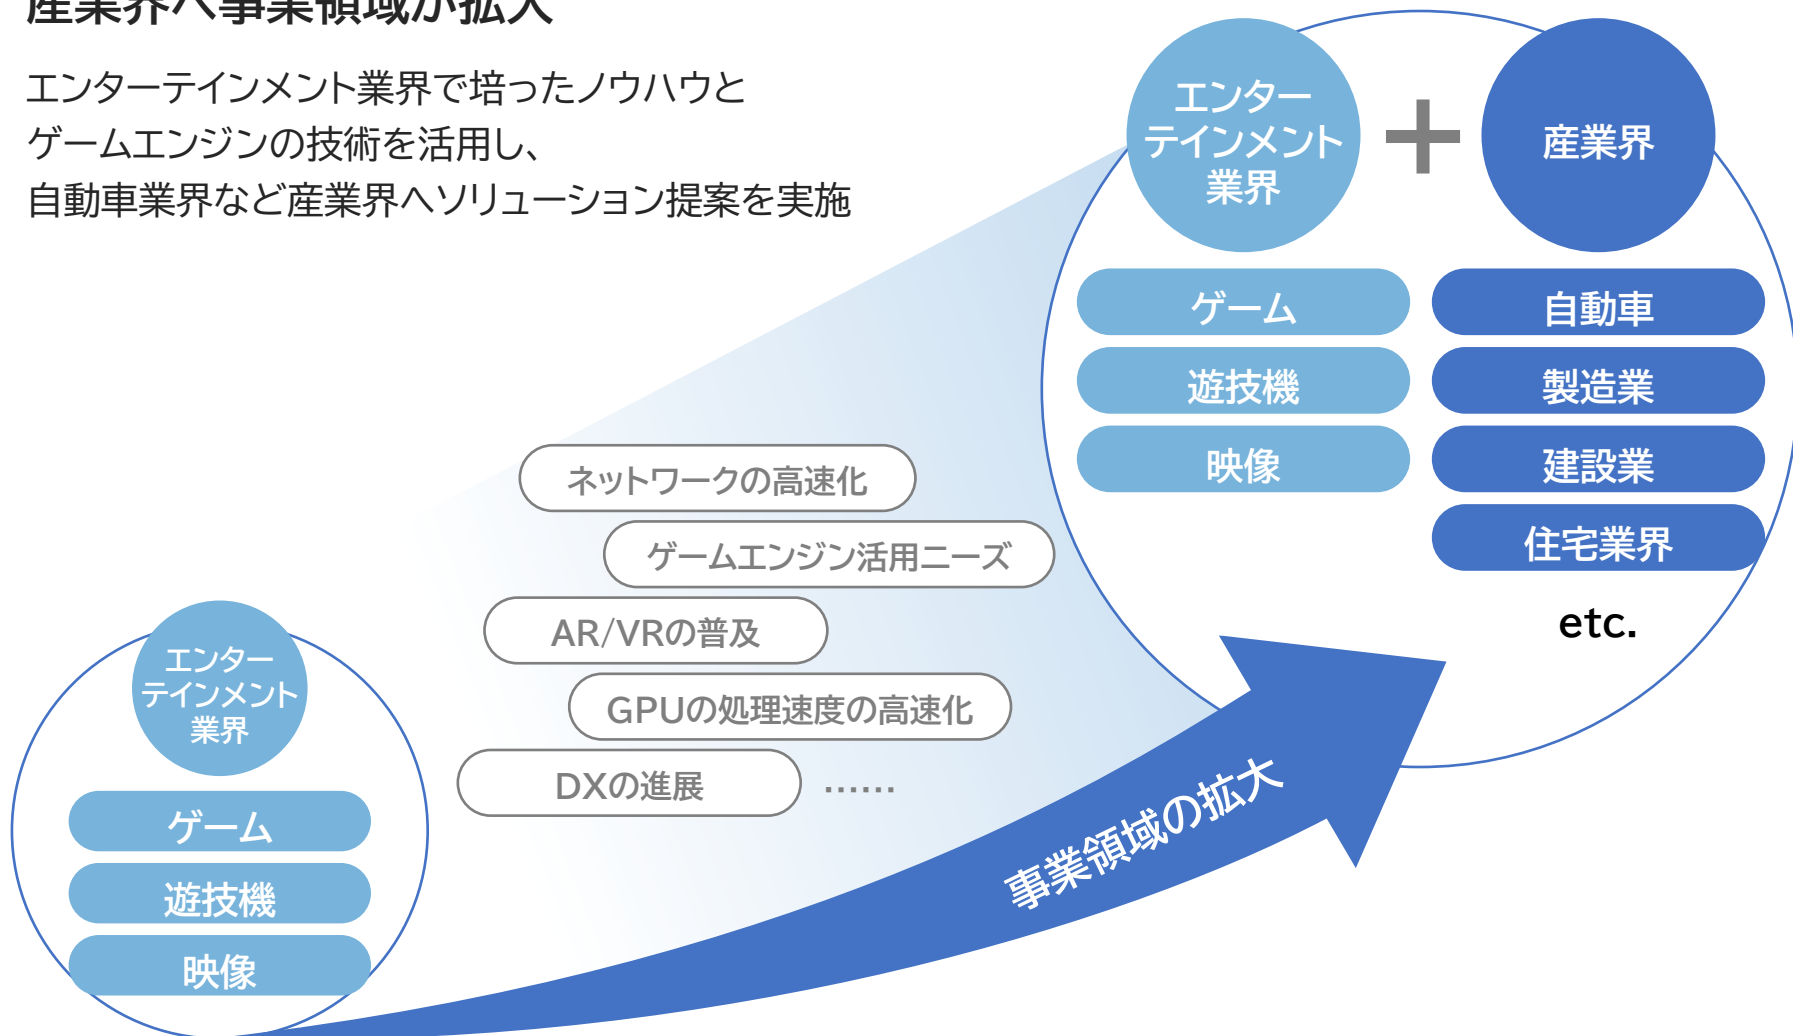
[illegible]

エンターテインメント業界で培ったノウハウとゲームエンジンの技術を活用し、自動車業界など産業界へソリューション提案を実施

エンターテインメント業界

＋

産業界

ゲーム

遊技機

映像

自動車

製造業

建設業

住宅業界

etc.

ネットワークの高速化

ゲームエンジン活用ニーズ

AR/VRの普及

GPUの処理速度の高速化

DXの進展

……

エンターテインメント業界

ゲーム

遊技機

映像

事業領域の拡大